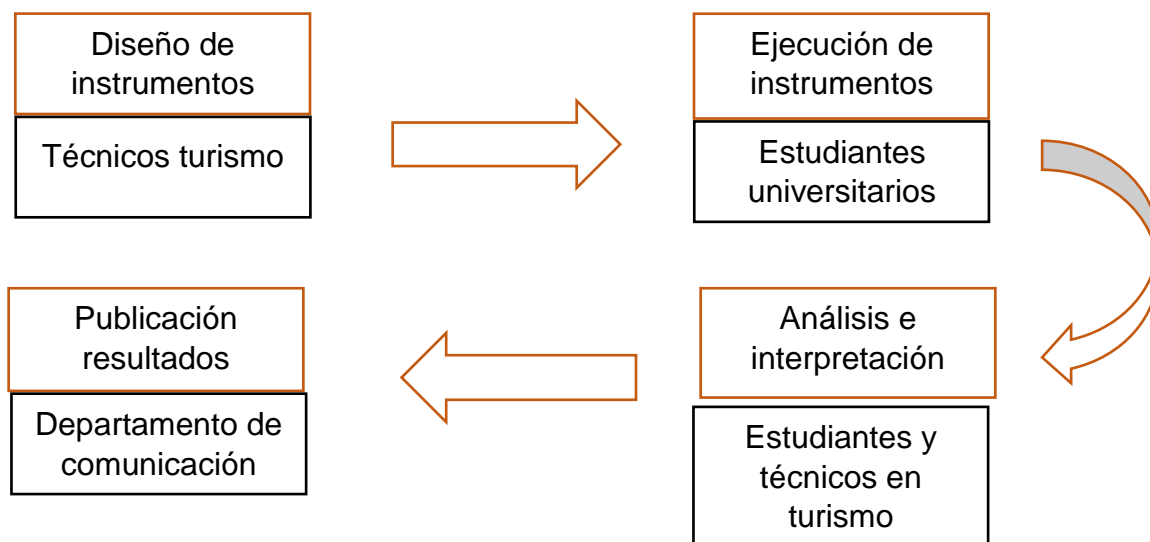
Diseño de instrumentos

Técnicos turismo

Ejecución de instrumentos

Estudiantes universitarios

Análisis e interpretación

Estudiantes y técnicos en turismo

Publicación resultados

Departamento de comunicación